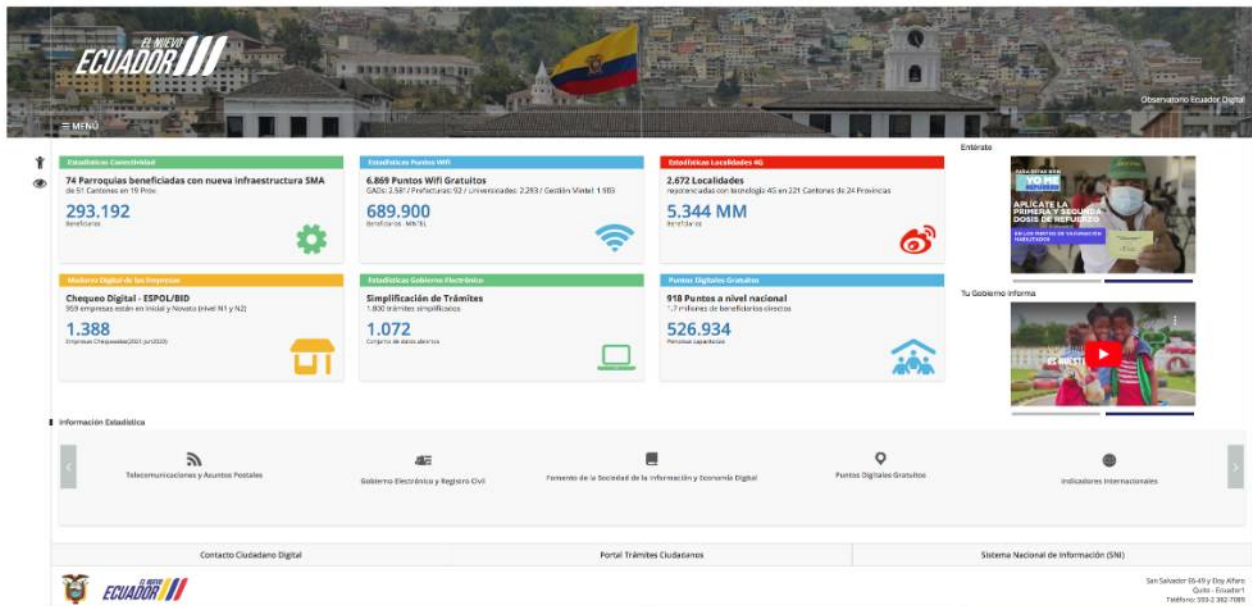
EL NUEVO ECUADOR

≡ MENÚ

Observatorio Ecuador Digital

Estadísticas Conectividad
74 Parroquias beneficiadas con nueva infraestructura SMA
de 51 Cantones en 19 Prov.
293.192
Beneficiarios

Estadísticas Puntos Wifi
6.869 Puntos Wifi Gratuitos
GADs: 2.581 / Prefecturas: 92 / Universidades: 2.293 / Gestión Mintel: 1.903
689.900
Beneficiarios - MINTEL

Estadísticas Localidades 4G
2.672 Localidades
repotenciadas con tecnología 4G en 221 Cantones de 24 Provincias
5.344 MM
Beneficiarios

Entérate

APLÍCATE LA PRIMERA Y SEGUNDA DOSIS DE REFUERZO

Madurez Digital de las Empresas
Chequeo Digital - ESPOL/BID
959 empresas están en Inicial y Novato (nivel N1 y N2)
1.388
Empresas Chequeadas(2021-Jun2020)

Estadísticas Gobierno Electrónico
Simplificación de Trámites
1.800 trámites simplificados
1.072
Conjunto de datos abiertos

Puntos Digitales Gratuitos
918 Puntos a nivel nacional
1.7 millones de beneficiarios directos
526.934
Personas capacitadas

Tu Gobierno Informa

Información Estadística

Telecomunicaciones y Asuntos Postales
Gobierno Electrónico y Registro Civil
Fomento de la Sociedad de la Información y Economía Digital
Puntos Digitales Gratuitos
Indicadores Internacionales

Contacto Ciudadano Digital
Portal Trámites Ciudadanos
Sistema Nacional de Información (SNI)

EL NUEVO ECUADOR

San Salvador E6-49 y Eloy Alfaro
Quito - Ecuador
Teléfono: 593-2 382-7089